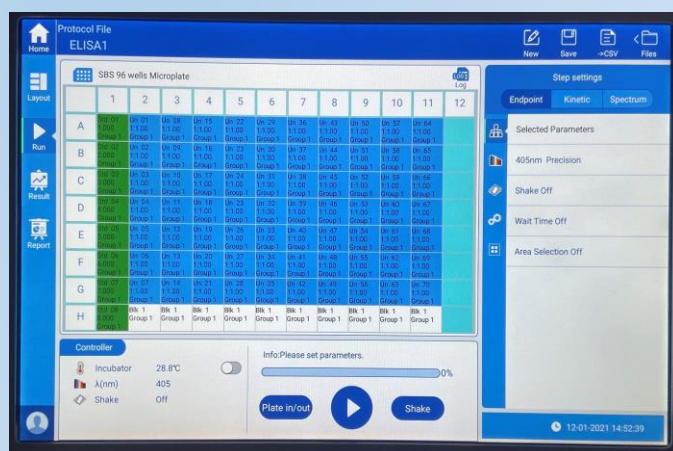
Home

Protocol File
ELISA1

New Save →CSV Files

Layout

Run

Result

Report

SBS 96 wells Microplate

Log

|   | 1 | 2 | 3 | 4 | 5 | 6 | 7 | 8 | 9 | 10 | 11 | 12 |
|---|---|---|---|---|---|---|---|---|---|---|---|---|
| A | Std 01 1.000 Group 1 | Un 01 1:1.00 Group 1 | Un 08 1:1.00 Group 1 | Un 15 1:1.00 Group 1 | Un 22 1:1.00 Group 1 | Un 29 1:1.00 Group 1 | Un 36 1:1.00 Group 1 | Un 43 1:1.00 Group 1 | Un 50 1:1.00 Group 1 | Un 57 1:1.00 Group 1 | Un 64 1:1.00 Group 1 | |
| B | Std 02 2.000 Group 1 | Un 02 1:1.00 Group 1 | Un 09 1:1.00 Group 1 | Un 16 1:1.00 Group 1 | Un 23 1:1.00 Group 1 | Un 30 1:1.00 Group 1 | Un 37 1:1.00 Group 1 | Un 44 1:1.00 Group 1 | Un 51 1:1.00 Group 1 | Un 58 1:1.00 Group 1 | Un 65 1:1.00 Group 1 | |
| C | Std 03 3.000 Group 1 | Un 03 1:1.00 Group 1 | Un 10 1:1.00 Group 1 | Un 17 1:1.00 Group 1 | Un 24 1:1.00 Group 1 | Un 31 1:1.00 Group 1 | Un 38 1:1.00 Group 1 | Un 45 1:1.00 Group 1 | Un 52 1:1.00 Group 1 | Un 59 1:1.00 Group 1 | Un 66 1:1.00 Group 1 | |
| D | Std 04 4.000 Group 1 | Un 04 1:1.00 Group 1 | Un 11 1:1.00 Group 1 | Un 18 1:1.00 Group 1 | Un 25 1:1.00 Group 1 | Un 32 1:1.00 Group 1 | Un 39 1:1.00 Group 1 | Un 46 1:1.00 Group 1 | Un 53 1:1.00 Group 1 | Un 60 1:1.00 Group 1 | Un 67 1:1.00 Group 1 | |
| E | Std 05 5.000 Group 1 | Un 05 1:1.00 Group 1 | Un 12 1:1.00 Group 1 | Un 19 1:1.00 Group 1 | Un 26 1:1.00 Group 1 | Un 33 1:1.00 Group 1 | Un 40 1:1.00 Group 1 | Un 47 1:1.00 Group 1 | Un 54 1:1.00 Group 1 | Un 61 1:1.00 Group 1 | Un 68 1:1.00 Group 1 | |
| F | Std 06 6.000 Group 1 | Un 06 1:1.00 Group 1 | Un 13 1:1.00 Group 1 | Un 20 1:1.00 Group 1 | Un 27 1:1.00 Group 1 | Un 34 1:1.00 Group 1 | Un 41 1:1.00 Group 1 | Un 48 1:1.00 Group 1 | Un 55 1:1.00 Group 1 | Un 62 1:1.00 Group 1 | Un 69 1:1.00 Group 1 | |
| G | Std 07 7.000 Group 1 | Un 07 1:1.00 Group 1 | Un 14 1:1.00 Group 1 | Un 21 1:1.00 Group 1 | Un 28 1:1.00 Group 1 | Un 35 1:1.00 Group 1 | Un 42 1:1.00 Group 1 | Un 49 1:1.00 Group 1 | Un 56 1:1.00 Group 1 | Un 63 1:1.00 Group 1 | Un 70 1:1.00 Group 1 | |
| H | Std 08 8.000 Group 1 | Blk 1 Group 1 | Blk 1 Group 1 | Blk 1 Group 1 | Blk 1 Group 1 | Blk 1 Group 1 | Blk 1 Group 1 | Blk 1 Group 1 | Blk 1 Group 1 | Blk 1 Group 1 | Blk 1 Group 1 | |

Step settings

Endpoint Kinetic Spectrum

Selected Parameters

405nm Precision

Shake Off

Wait Time Off

Area Selection Off

Controller

Incubator 28.8℃
λ(nm) 405
Shake Off

Info:Please set parameters.

0%

Plate in/out

Shake

12-01-2021 14:52:39